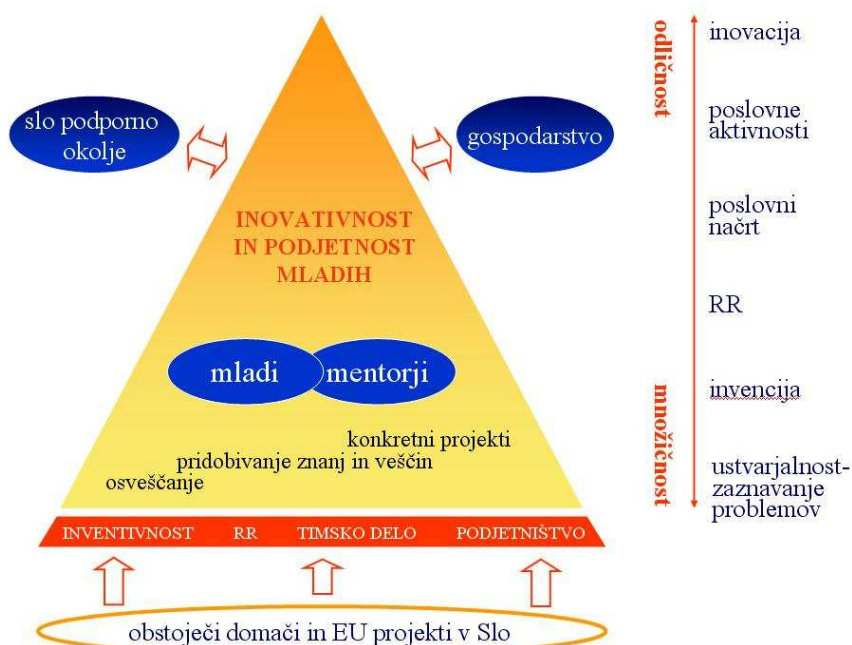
slo podporno okolje

gospodarstvo

INOVATIVNOST IN PODJETNOST MLADIH

mladi

mentorji

konkretni projekti

pridobivanje znanj in veščin

osveščanje

INVENTIVNOST

RR

TIMSKO DELO

PODJETNIŠTVO

obstoječi domači in EU projekti v Slo

odličnost

množičnost

inovacija

poslovne aktivnosti

poslovni načrt

RR

invencija

ustvarjalnost- zaznavanje problemov